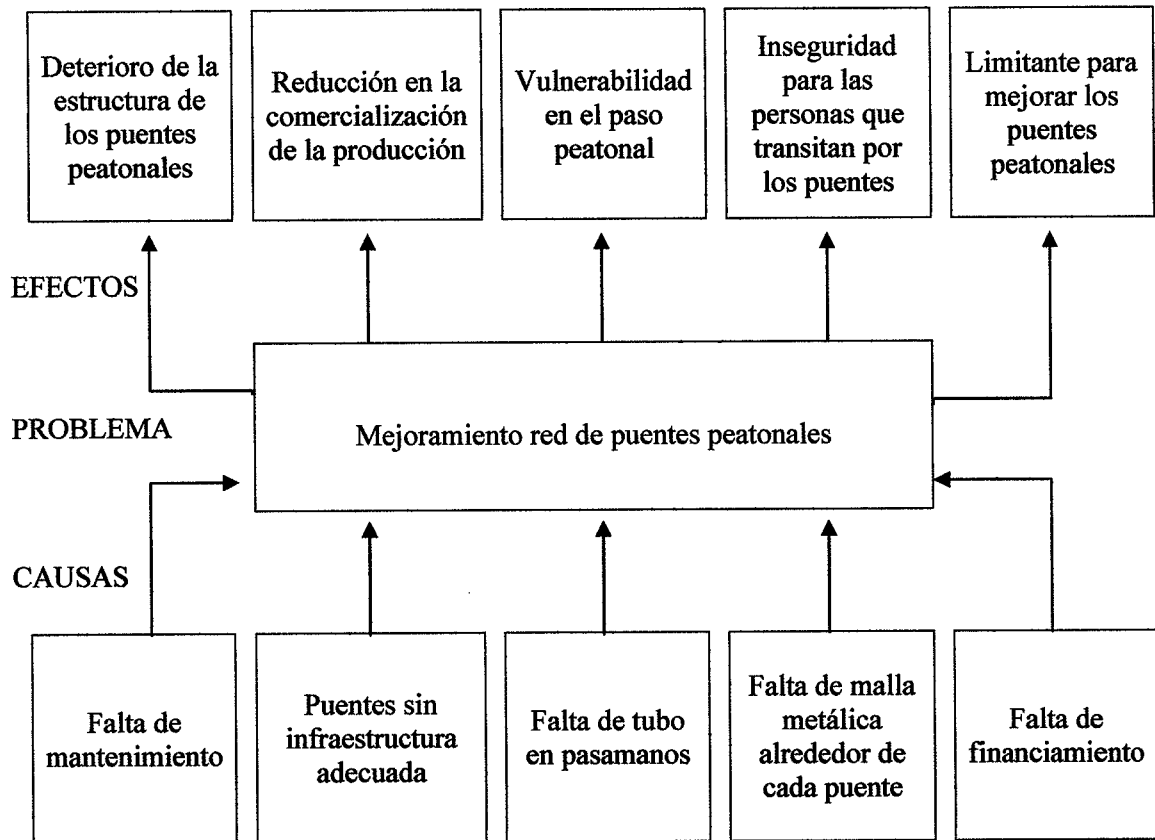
Deterioro de la estructura de los puentes peatonales

Reducción en la comercialización de la producción

Vulnerabilidad en el paso peatonal

Inseguridad para las personas que transitan por los puentes

Limitante para mejorar los puentes peatonales

EFECTOS

PROBLEMA

Mejoramiento red de puentes peatonales

CAUSAS

Falta de mantenimiento

Puentes sin infraestructura adecuada

Falta de tubo en pasamanos

Falta de malla metálica alrededor de cada puente

Falta de financiamiento